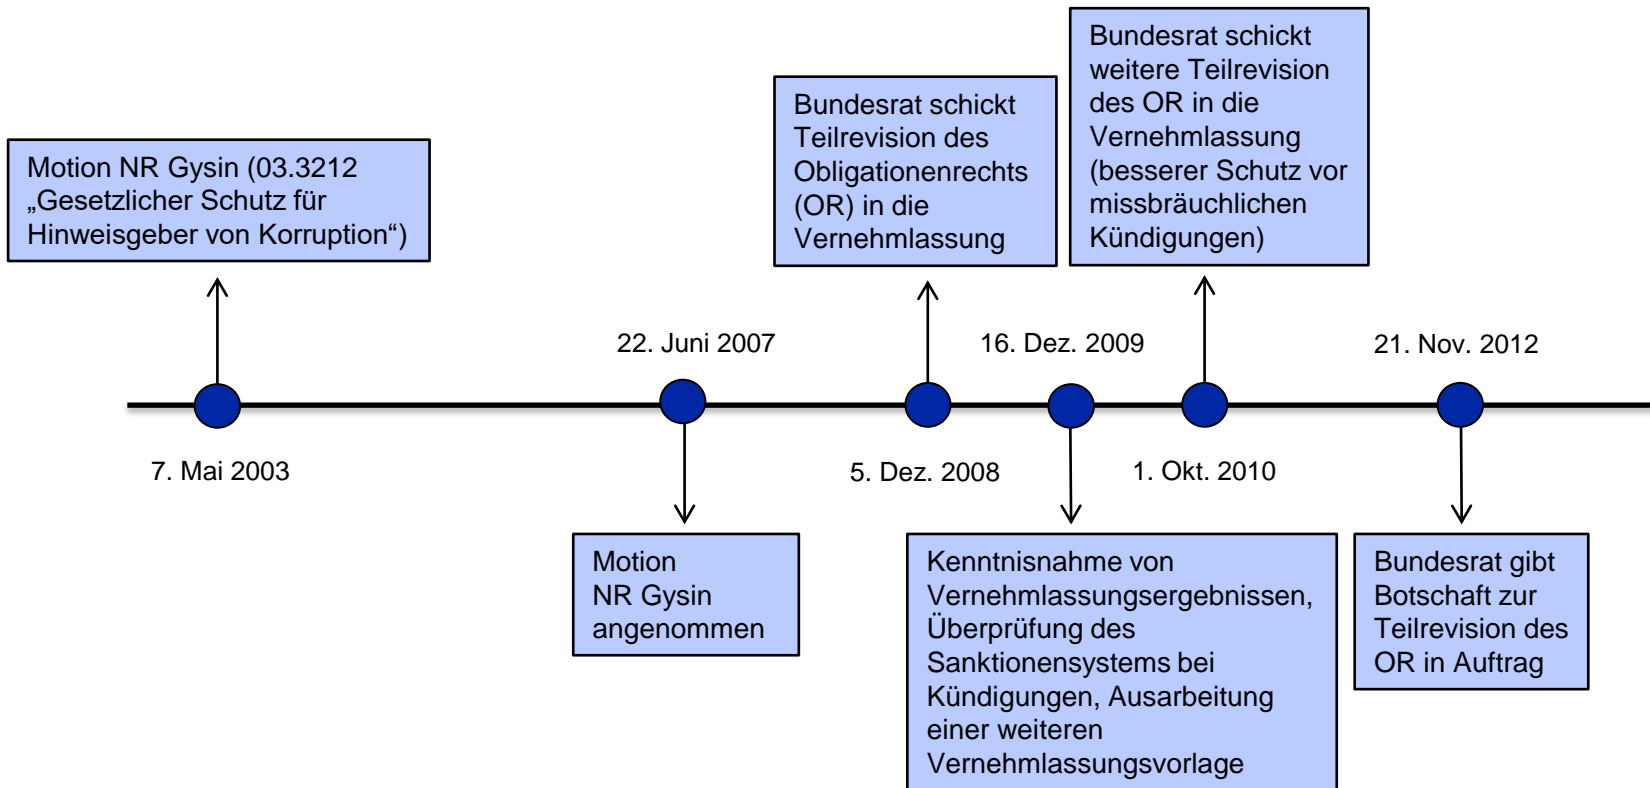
Motion NR Gysin (03.3212 „Gesetzlicher Schutz für Hinweisgeber von Korruption“)

Bundesrat schickt Teilrevision des Obligationenrechts (OR) in die Vernehmlassung

Bundesrat schickt weitere Teilrevision des OR in die Vernehmlassung (besserer Schutz vor missbräuchlichen Kündigungen)

22. Juni 2007

16. Dez. 2009

21. Nov. 2012

7. Mai 2003

5. Dez. 2008

1. Okt. 2010

Motion NR Gysin angenommen

Kenntnisnahme von Vernehmlassungsergebnissen, Überprüfung des Sanktionensystems bei Kündigungen, Ausarbeitung einer weiteren Vernehmlassungsvorlage

Bundesrat gibt Botschaft zur Teilrevision des OR in Auftrag